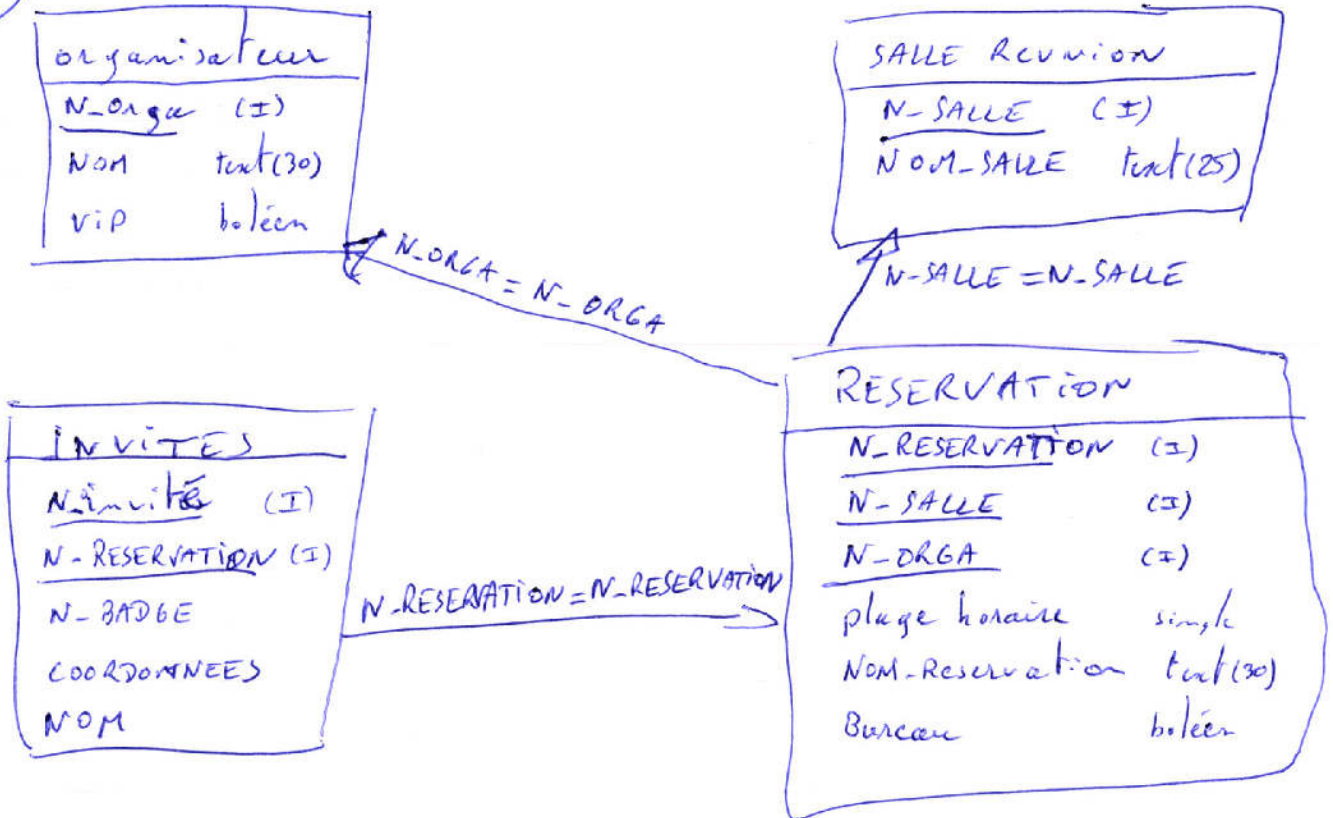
organisateur
N_orga (I)
NOM text(30)
vip boléen

SALLE Reunion
N-SALLE (I)
NOM-SALLE text(25)

N-ORGA = N-ORGA

N-SALLE = N-SALLE

RESERVATION
N_RESERVATION (I)
N-SALLE (I)
N_ORGA (I)
plage horaire single
NOM-Reservation text(30)
Bureau boléen

INVITES
N_invités (I)
N-RESERVATION (I)
N-BADGE
COORDONNEES
NOM

N-RESERVATION = N_RESERVATION